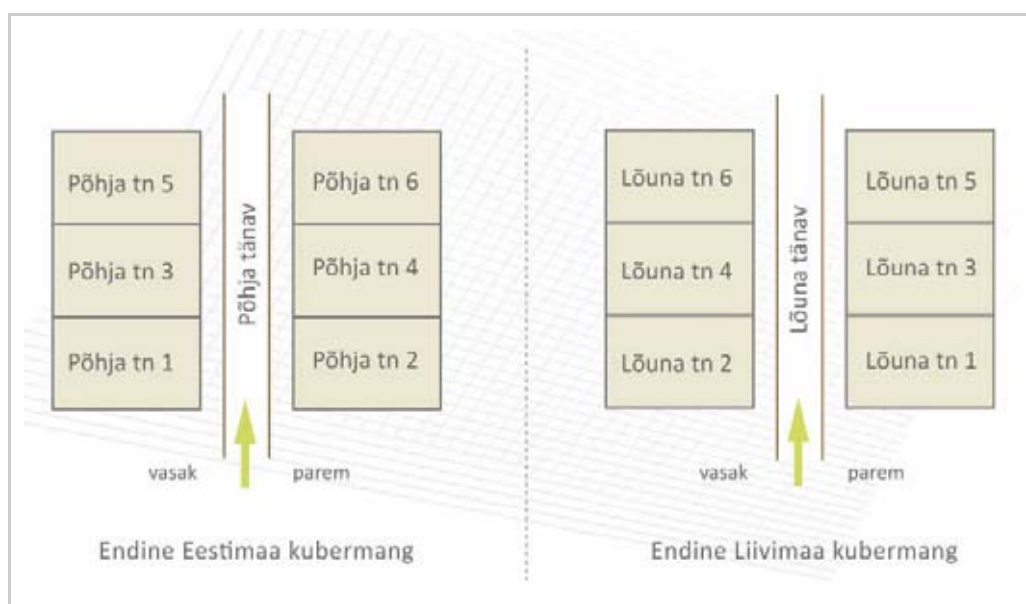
Põhja tn 5
Põhja tn 3
Põhja tn 1
Põhja tänav
Põhja tn 6
Põhja tn 4
Põhja tn 2
vasak
parem

Endine Eestimaa kubermang

Lõuna tn 6
Lõuna tn 4
Lõuna tn 2
Lõuna tänav
Lõuna tn 5
Lõuna tn 3
Lõuna tn 1
vasak
parem

Endine Liivimaa kubermang